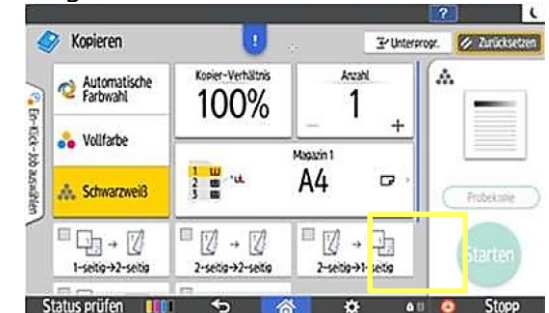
?

Kopieren

Unterprogr.

Zurücksetzen

Ein-Klick-Job auswählen

Automatische Farbwahl

Vollfarbe

Schwarzweiß

Kopier-Verhältnis

100%

Anzahl

1

–

+

Magazin 1

A4

Probekopie

Starten

1-seitig→2-seitig

2-seitig→2-seitig

2-seitig→1-seitig

Status prüfen

Stopp